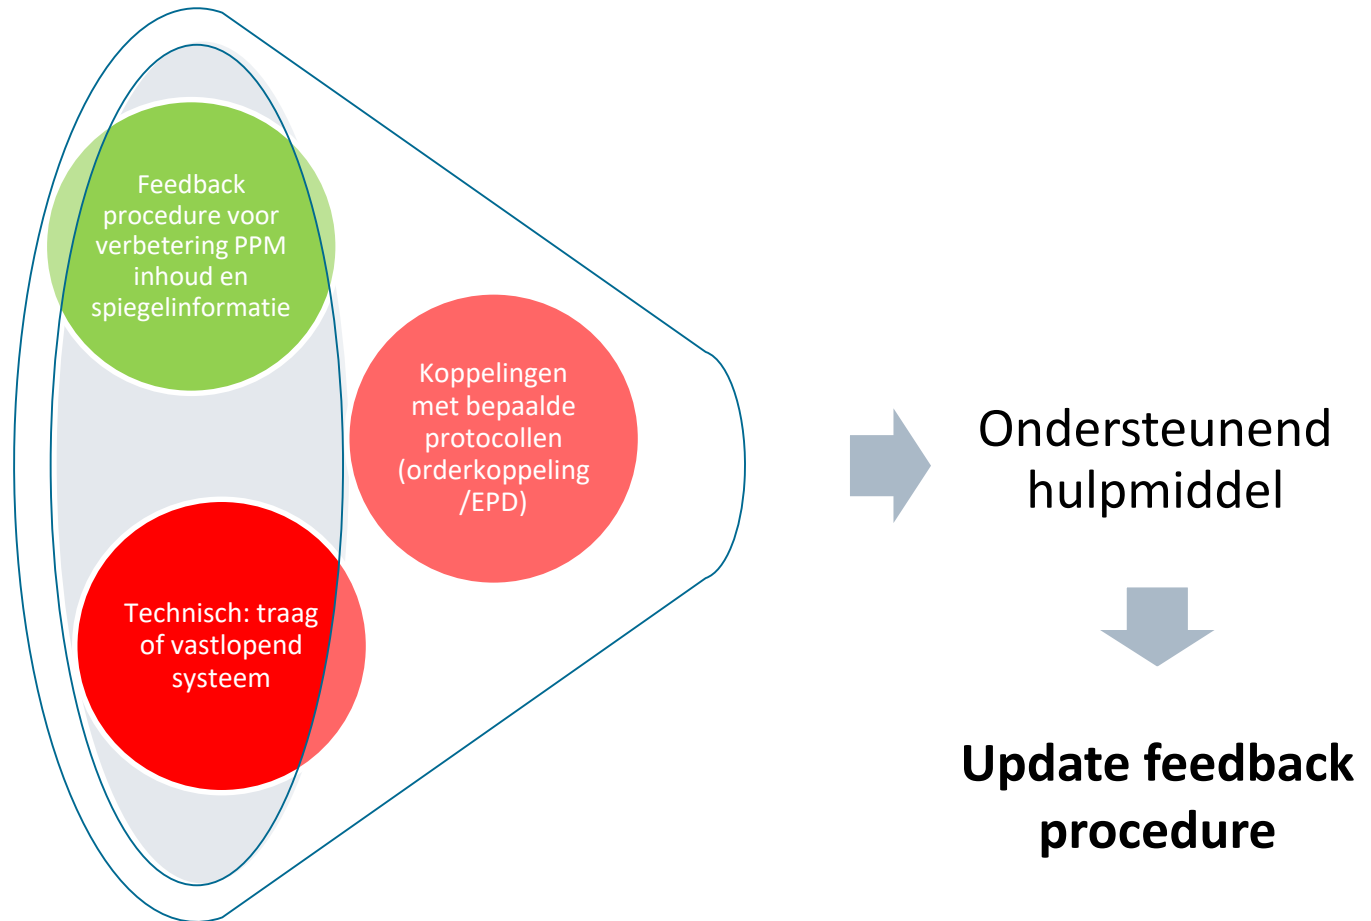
Feedback procedure voor verbetering PPM inhoud en spiegelinformatie

Koppelingen met bepaalde protocollen (orderkoppeling /EPD)

Technisch: traag of vastlopend systeem

Ondersteunend hulpmiddel

Update feedback procedure